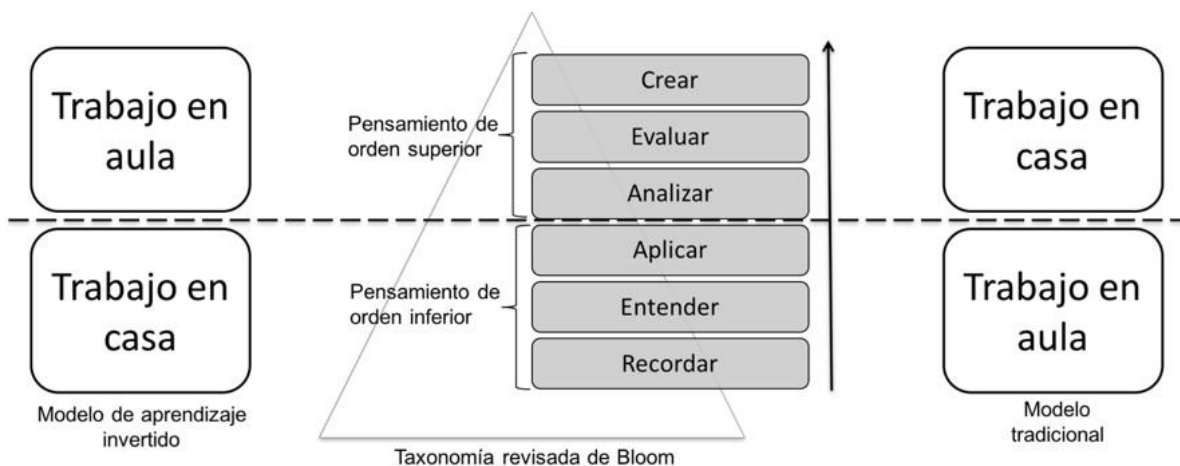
Trabajo en aula

Trabajo en casa

Modelo de aprendizaje invertido

Pensamiento de orden superior

Pensamiento de orden inferior

Crear

Evaluar

Analizar

Aplicar

Entender

Recordar

Taxonomía revisada de Bloom

Trabajo en casa

Trabajo en aula

Modelo tradicional